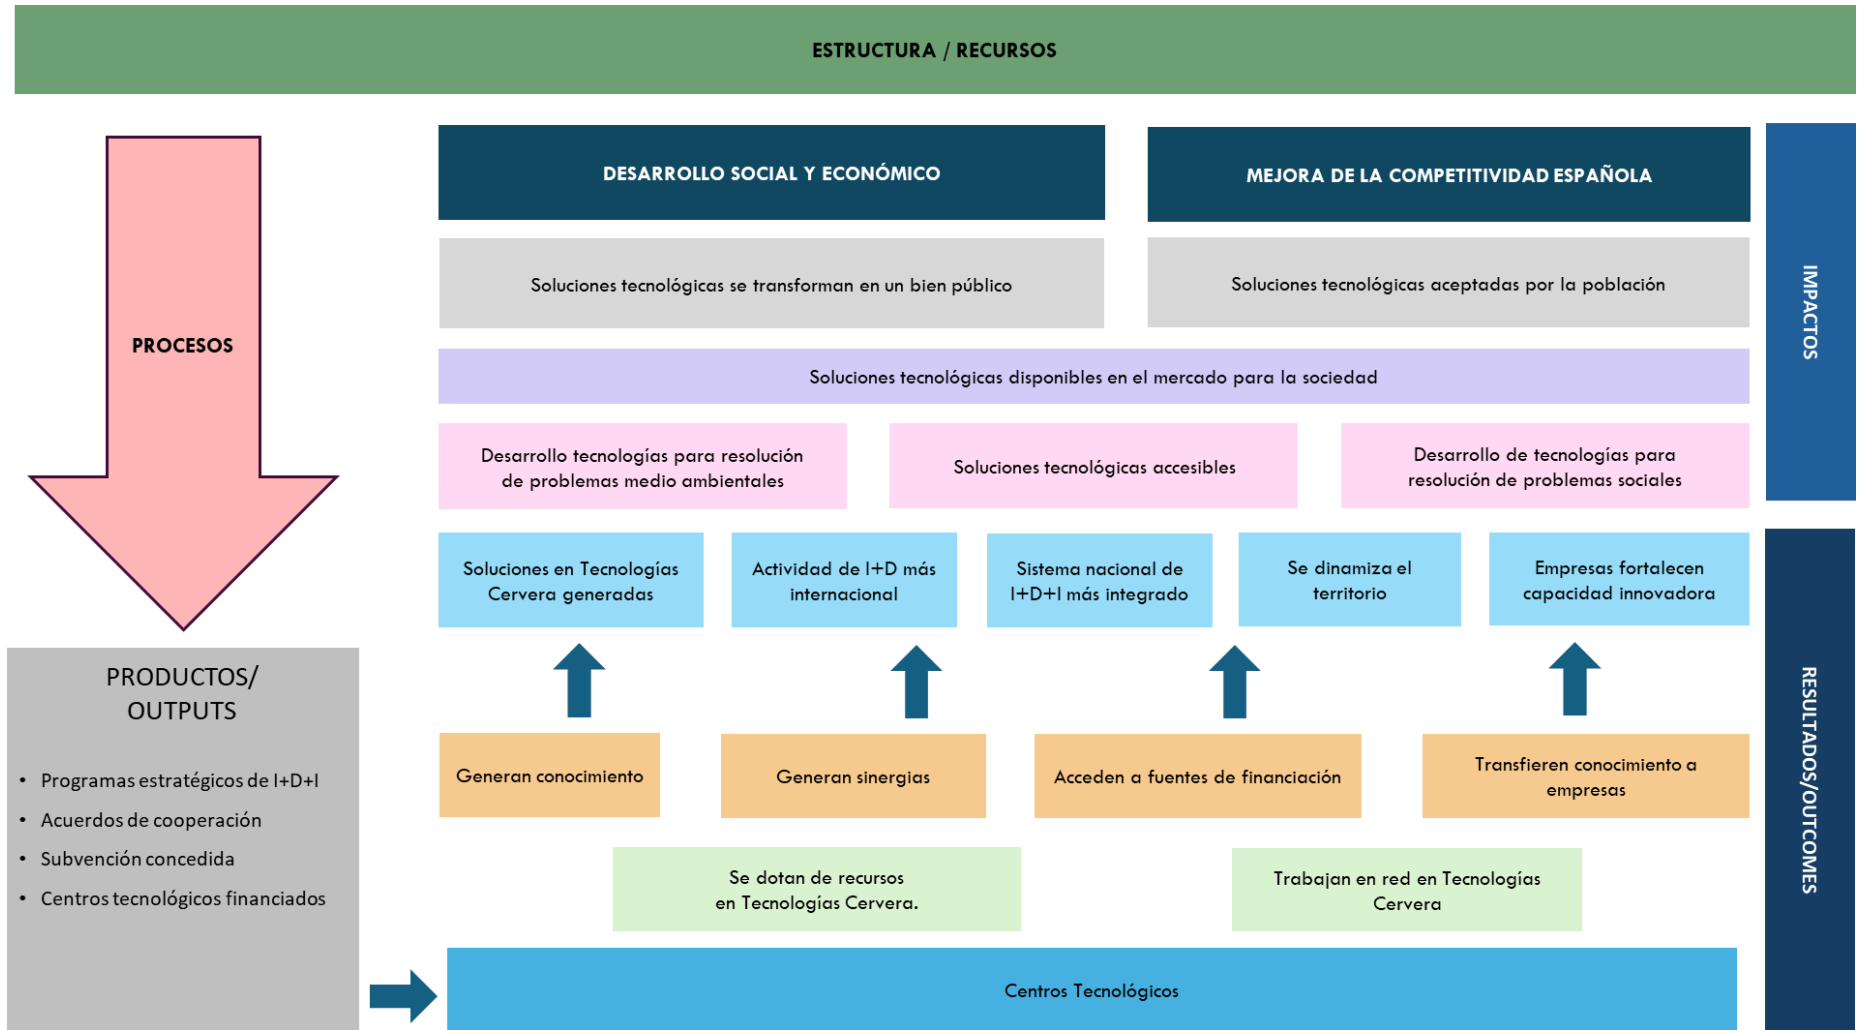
ESTRUCTURA / RECURSOS

PROCESOS

DESARROLLO SOCIAL Y ECONÓMICO

MEJORA DE LA COMPETITIVIDAD ESPAÑOLA

IMPACTOS

Soluciones tecnológicas se transforman en un bien público

Soluciones tecnológicas aceptadas por la población

Soluciones tecnológicas disponibles en el mercado para la sociedad

Desarrollo tecnologías para resolución de problemas medio ambientales

Soluciones tecnológicas accesibles

Desarrollo de tecnologías para resolución de problemas sociales

Soluciones en Tecnologías Cervera generadas

Actividad de I+D más internacional

Sistema nacional de I+D+I más integrado

Se dinamiza el territorio

Empresas fortalecen capacidad innovadora

RESULTADOS/OUTCOMES

PRODUCTOS/ OUTPUTS

• Programas estratégicos de I+D+I
• Acuerdos de cooperación
• Subvención concedida
• Centros tecnológicos financiados

Generan conocimiento

Generan sinergias

Acceden a fuentes de financiación

Transfieren conocimiento a empresas

Se dotan de recursos en Tecnologías Cervera.

Trabajan en red en Tecnologías Cervera

Centros Tecnológicos